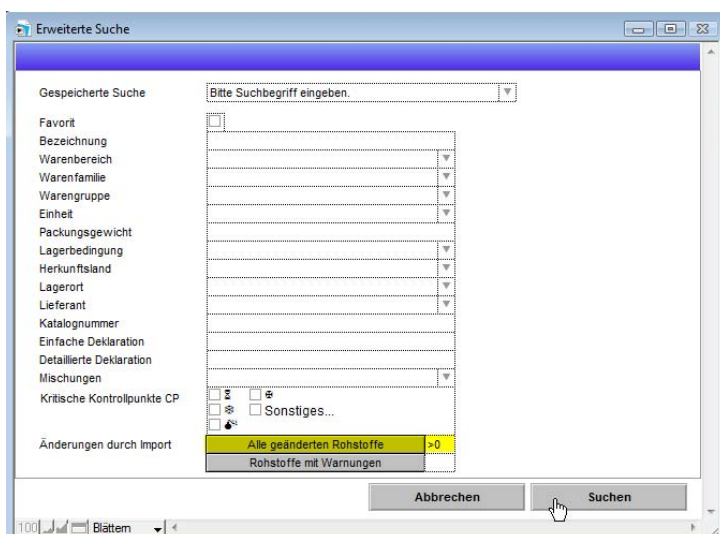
Erweiterte Suche

Gespeicherte Suche
Bitte Suchbegriff eingeben.

Favorit
Bezeichnung
Warenbereich
Warenfamilie
Warengruppe
Einheit
Packungsgewicht
Lagerbedingung
Herkunftsland
Lagerort
Lieferant
Katalognummer
Einfache Deklaration
Detaillierte Deklaration
Mischungen
Kritische Kontrollpunkte CP
Sonstiges...

Änderungen durch Import
Alle geänderten Rohstoffe
>0
Rohstoffe mit Warnungen

Abbrechen
Suchen

100
Blättern